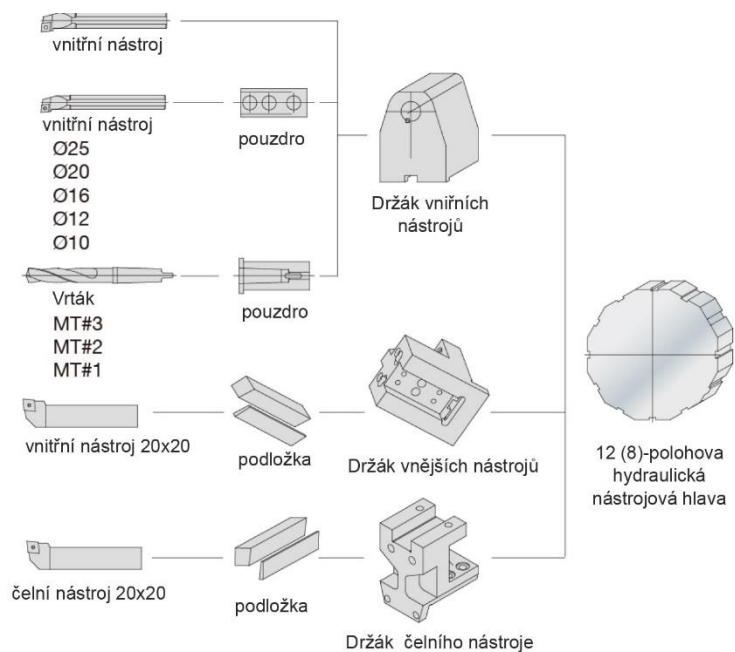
vnitřní nástroj

vnitřní nástroj
Ø25
Ø20
Ø16
Ø12
Ø10

pouzdro

Držák vniřních nástrojů

Vrták
MT#3
MT#2
MT#1

pouzdro

vnitřní nástroj 20x20

podložka

Držák vnějších nástrojů

12 (8)-polohova hydraulická nástrojová hlava

čelní nástroj 20x20

podložka

Držák čelního nástroje